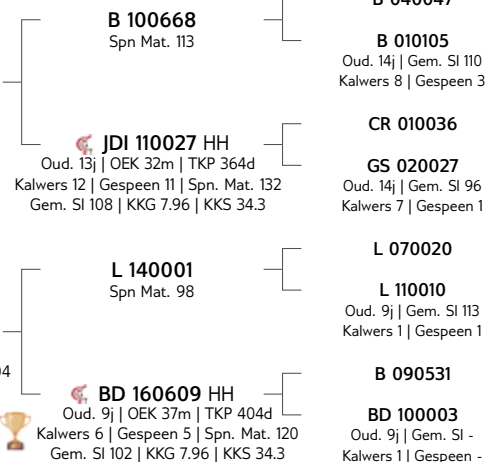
B 040047 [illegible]

B 100668
Spn Mat. 113

B 010105
Oud. 14j | Gem. Sl 110
Kalwers 8 | Gespeen 3

JDI 110027 HH
Oud. 13j | OEK 32m | TKP 364d
Kalwers 12 | Gespeen 11 | Spn. Mat. 132
Gem. Sl 108 | KKG 7.96 | KKS 34.3

CR 010036

GS 020027
Oud. 14j | Gem. Sl 96
Kalwers 7 | Gespeen 1

L 140001
Spn Mat. 98

L 070020

L 110010
Oud. 9j | Gem. Sl 113
Kalwers 1 | Gespeen 1

04

BD 160609 HH
Oud. 9j | OEK 37m | TKP 404d
Kalwers 6 | Gespeen 5 | Spn. Mat. 120
Gem. Sl 102 | KKG 7.96 | KKS 34.3

B 090531

BD 100003
Oud. 9j | Gem. Sl -
Kalwers 1 | Gespeen -